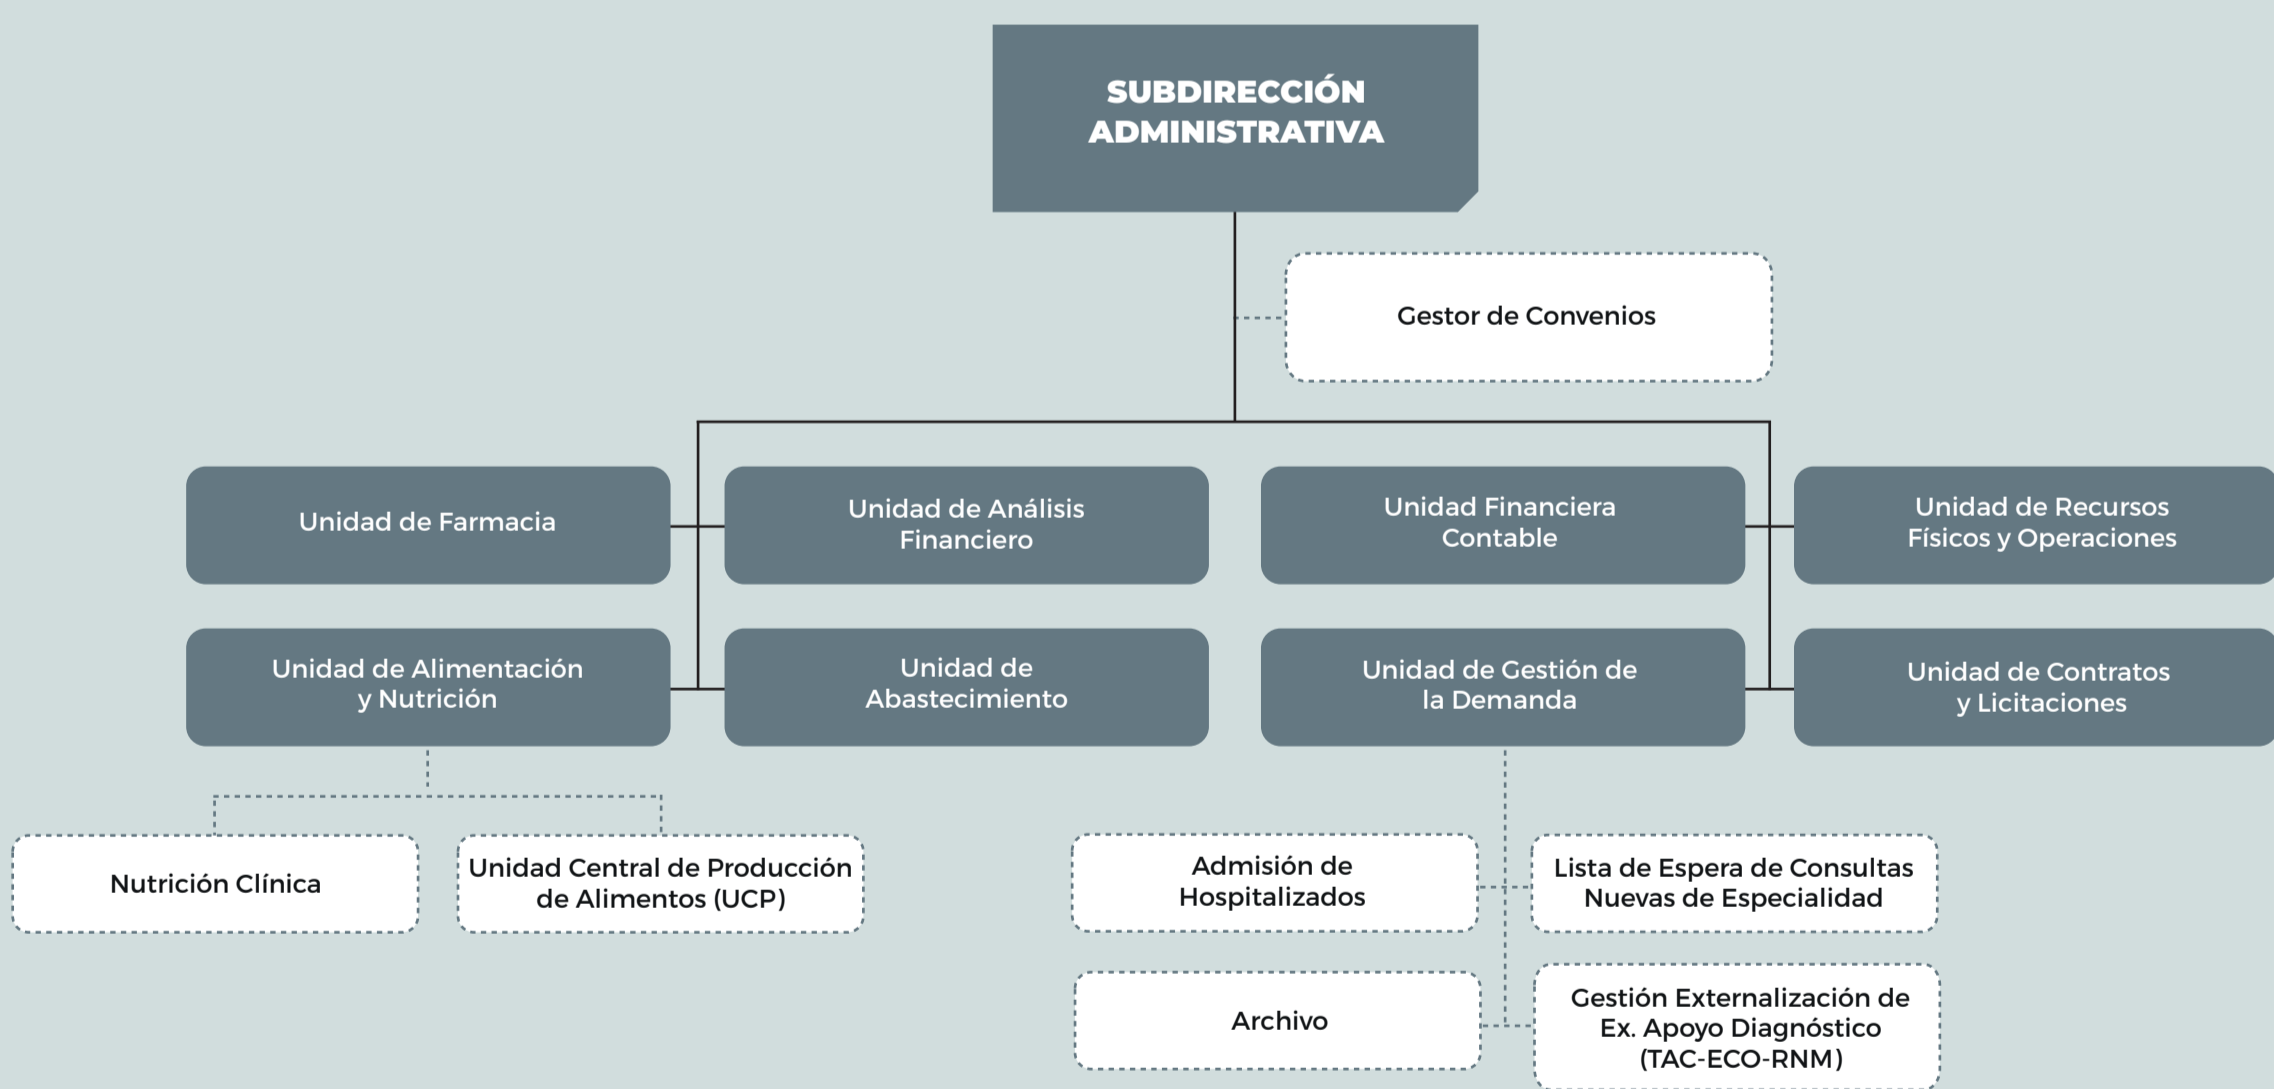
SUBDIRECCIÓN ADMINISTRATIVA

Gestor de Convenios

Unidad de Farmacia

Unidad de Análisis Financiero

Unidad Financiera Contable

Unidad de Recursos Físicos y Operaciones

Unidad de Alimentación y Nutrición

Unidad de Abastecimiento

Unidad de Gestión de la Demanda

Unidad de Contratos y Licitaciones

Nutrición Clínica

Unidad Central de Producción de Alimentos (UCP)

Admisión de Hospitalizados

Lista de Espera de Consultas Nuevas de Especialidad

Archivo

Gestión Externalización de Ex. Apoyo Diagnóstico (TAC-ECO-RNM)